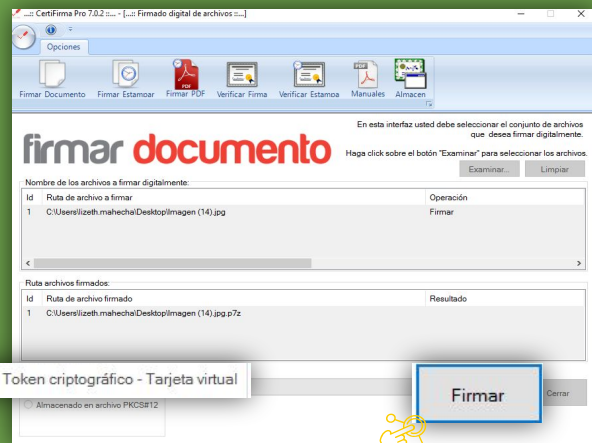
...:: CertiFirma Pro 7.0.2 ::... - [...:: Firmado digital de archivos ::...]

Opciones

Firmar Documento
Firmar Estampar
Firmar PDF
Verificar Firma
Verificar Estampa
Manuales
Almacen

firmar documento

En esta interfaz usted debe seleccionar el conjunto de archivos que desea firmar digitalmente.

Haga click sobre el botón "Examinar" para seleccionar los archivos.

Examinar...
Limpiar

Nombre de los archivos a firmar digitalmente.

| Id | Ruta de archivo a firmar | Operación |
|---|---|---|
| 1 | C:\Users\lizeth.mahecha\Desktop\Imagen (14).jpg | Firmar |

Ruta archivos firmados:

| Id | Ruta de archivo firmado | Resultado |
|---|---|---|
| 1 | C:\Users\lizeth.mahecha\Desktop\Imagen (14).jpg.p7z | |

Token criptográfico - Tarjeta virtual

Almacenado en archivo PKCS#12

Firmar

Cerrar